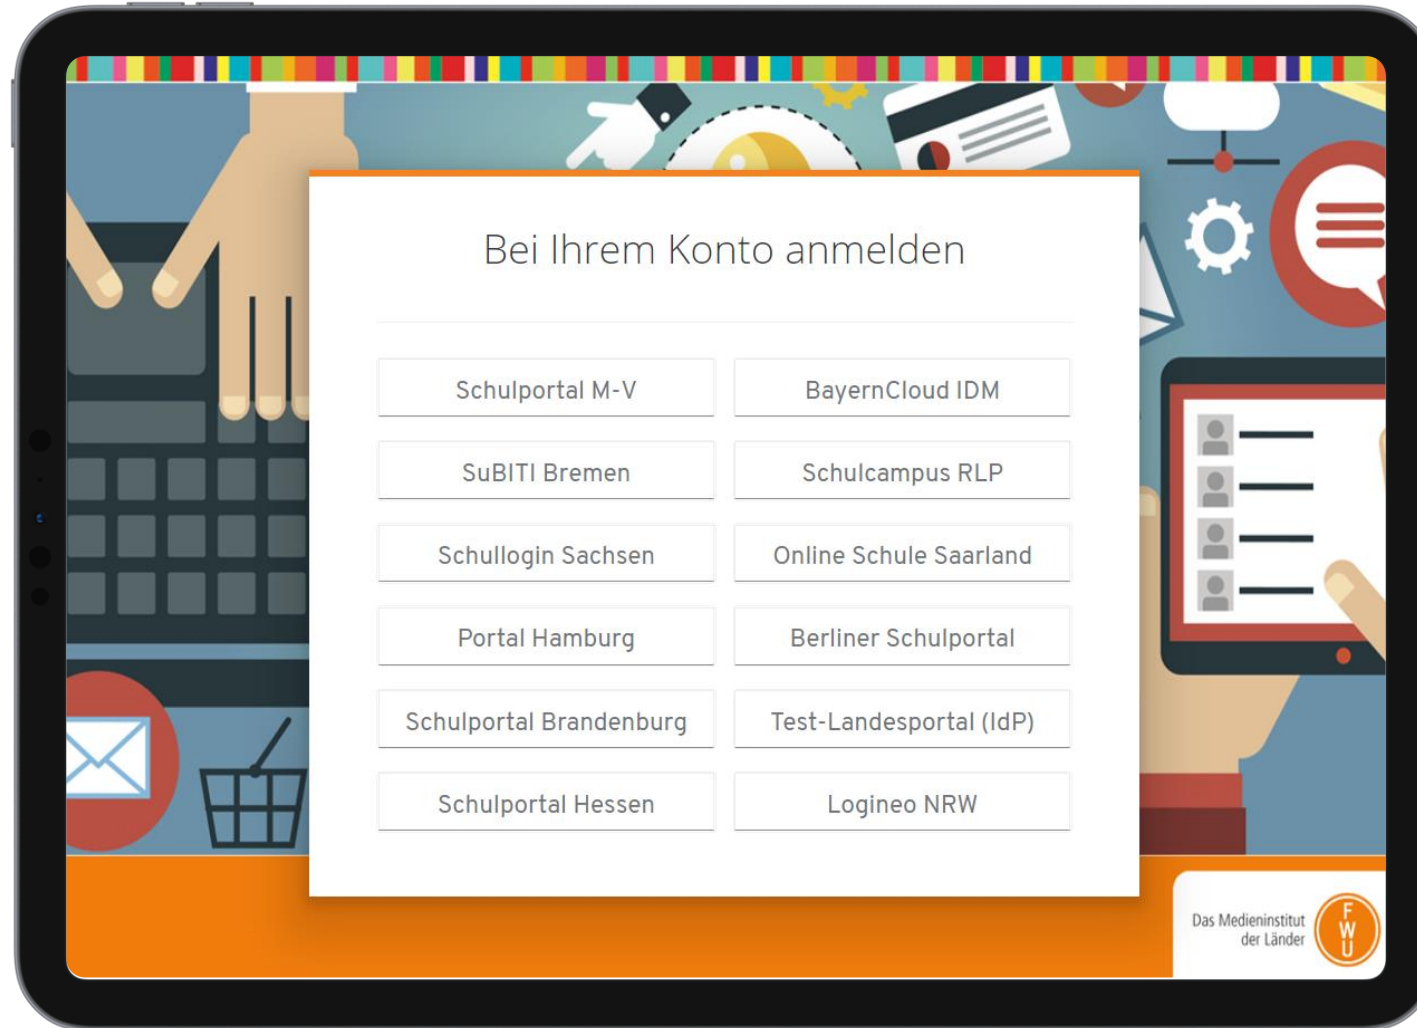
Bei Ihrem Konto anmelden

Schulportal M-V
BayernCloud IDM
SuBITI Bremen
Schulcampus RLP
Schullogin Sachsen
Online Schule Saarland
Portal Hamburg
Berliner Schulportal
Schulportal Brandenburg
Test-Landesportal (IdP)
Schulportal Hessen
Logineo NRW

Das Medieninstitut der Länder
FWU